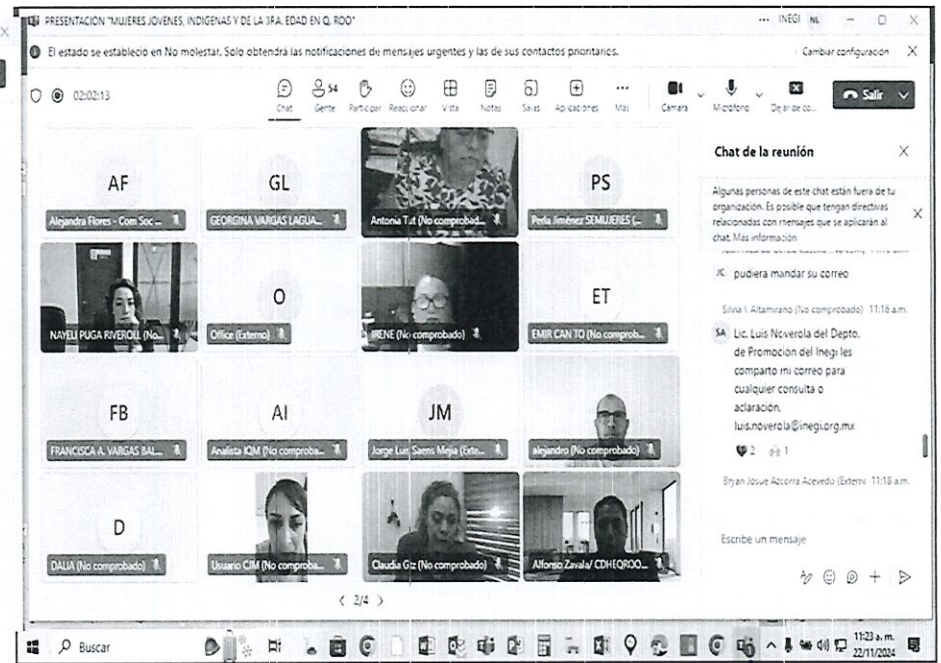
PRESENTACION "MUJERES JOVENES, INDIGENAS Y DE LA 3RA. EDAD EN Q. ROO" ... INEGI NL

El estado se estableció en No molestar. Solo obtendrá las notificaciones de mensajes urgentes y de sus contactos prioritarios. Cambiar configuración X

02:02:13

Chat Gente 54 Participar Reaccionar Vista Notas Salas Aplicaciones Más Cámara Micrófono Dejar de co... Salir

AF
Alejandra Flores - Com Soc ...

GL
GEORGINA VARGAS LAGUA...

Antonia Tut (No comprobad...

PS
Perla Jiménez SEMUJERES (...

NAYELI PUGA RIVEROLL (No...

O
Office (Externo)

IRENE (No comprobado)

ET
EMIR CAN TO (No comprob...

FB
FRANCISCA A. VARGAS BAL...

AI
Analista IQM (No comproba...

JM
Jorge Luis Saens Mejia (Exte...

alejandro (No comprobado)

D
DALIA (No comprobado)

Usuario CIM (No comproba...

Claudia Gtz (No comprobado)

Alfonso Zavala/ CDHEQROO...

< 2/4 >

Chat de la reunión X

Algunas personas de este chat están fuera de tu organización. Es posible que tengan directivas relacionadas con mensajes que se aplicarán al chat. Más información X

JC pudiera mandar su correo

Silvia I. Altamirano (No comprobado) 11:16 a.m.

SA Lic. Luis Noverola del Depto. de Promocion del Inegi les comparto mi correo para cualquier consulta o aclaracion. luis.noverola@inegi.org.mx

2 1

Bryan Josue Azcorra Acevedo (Externo) 11:18 a.m.

Escribe un mensaje

Buscar

11:23 a.m. 22/11/2024